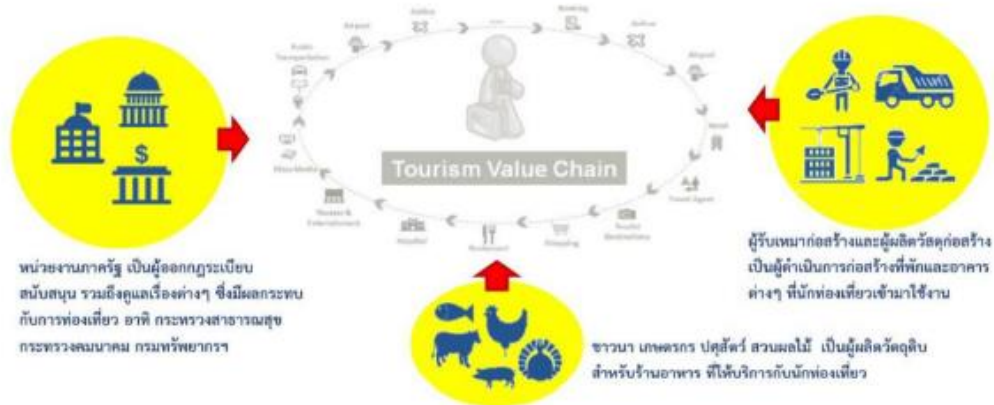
Airport
Airline
Booking
Airline
Airport
Public Transportation
Hotel
Mass Media
Travel Agent
Tourist Destinations
Theater & Entertainment
Shopping
Hospital
Restaurant

Tourism Value Chain

หน่วยงานภาครัฐ เป็นผู้ออกกฎระเบียบ สนับสนุน รวมถึงดูแลเรื่องต่างๆ ซึ่งมีผลกระทบกับการท่องเที่ยว อาทิ กระทรวงสาธารณสุข กระทรวงคมนาคม กรมทรัพยากรฯ

ผู้รับเหมาก่อสร้างและผู้ผลิตวัสดุก่อสร้าง เป็นผู้ดำเนินการก่อสร้างที่พักและอาคารต่างๆ ที่นักท่องเที่ยวเข้ามาใช้งาน

ชาวนา เกษตรกร ปศุสัตว์ สวนผลไม้ เป็นผู้ผลิตวัตถุดิบสำหรับร้านอาหาร ที่ให้บริการกับนักท่องเที่ยว